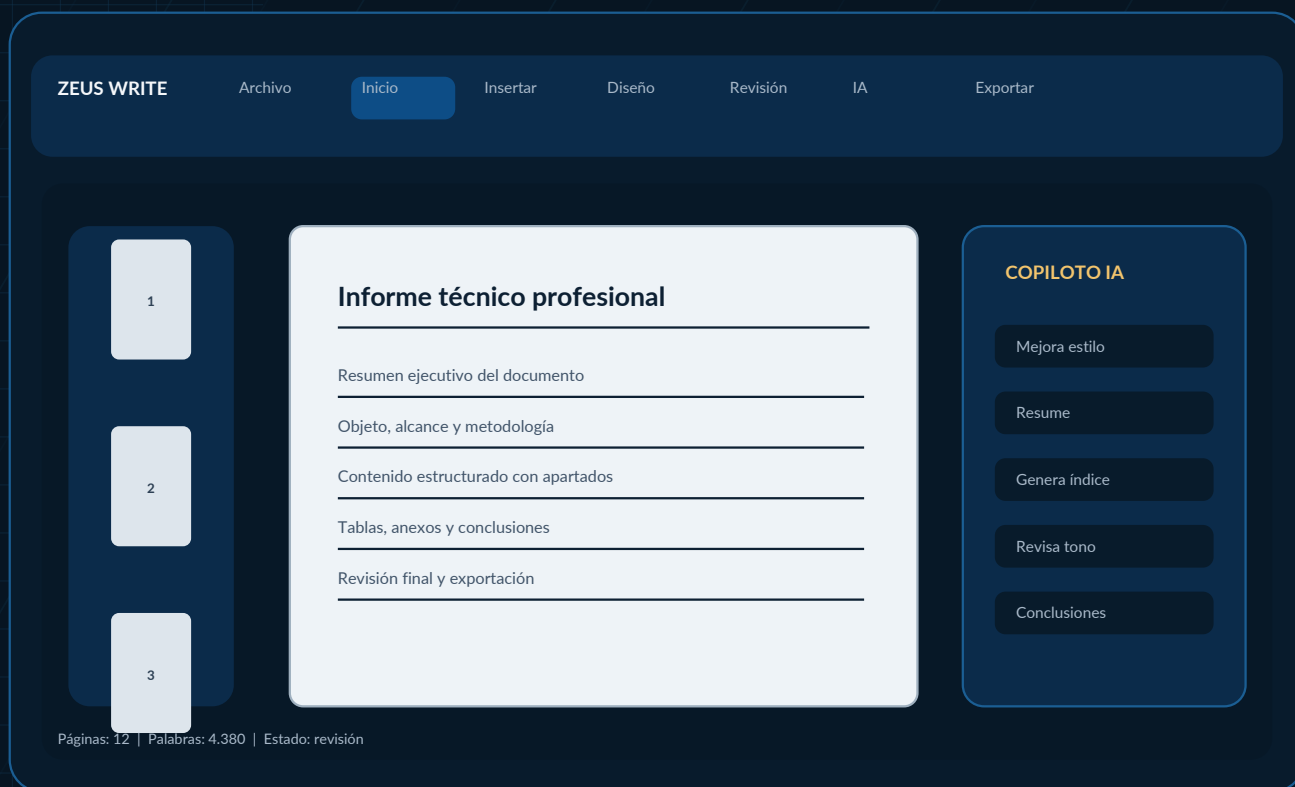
ZEUS WRITE
Archivo
Inicio
Insertar
Diseño
Revisión
IA
Exportar

1
2
3

Informe técnico profesional

Resumen ejecutivo del documento
Objeto, alcance y metodología
Contenido estructurado con apartados
Tablas, anexos y conclusiones
Revisión final y exportación

COPILOTO IA
Mejora estilo
Resume
Genera índice
Revisa tono
Conclusiones

Páginas: 12 | Palabras: 4.380 | Estado: revisión